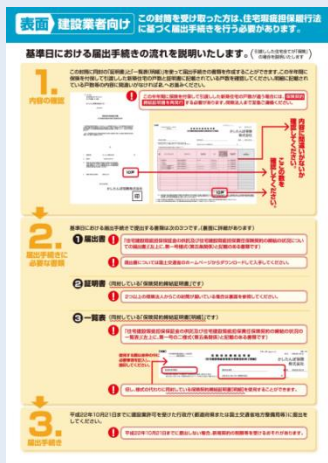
表面 建設業者向け この封筒を受け取った方は、住宅瑕疵担保履行法に基づく届出手続を行う必要があります。

基準日における届出手続の流れを説明いたします。

1. 内容の確認

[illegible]

内容に間違いがないか確認してください

2. 届出手続きに必要な書類

基準日における届出手続きで提出する書類は次の3つです。

❶ 届出書

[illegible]

❷ 証明書

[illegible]

❸ 一覧表

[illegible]

3. 届出手続き

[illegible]